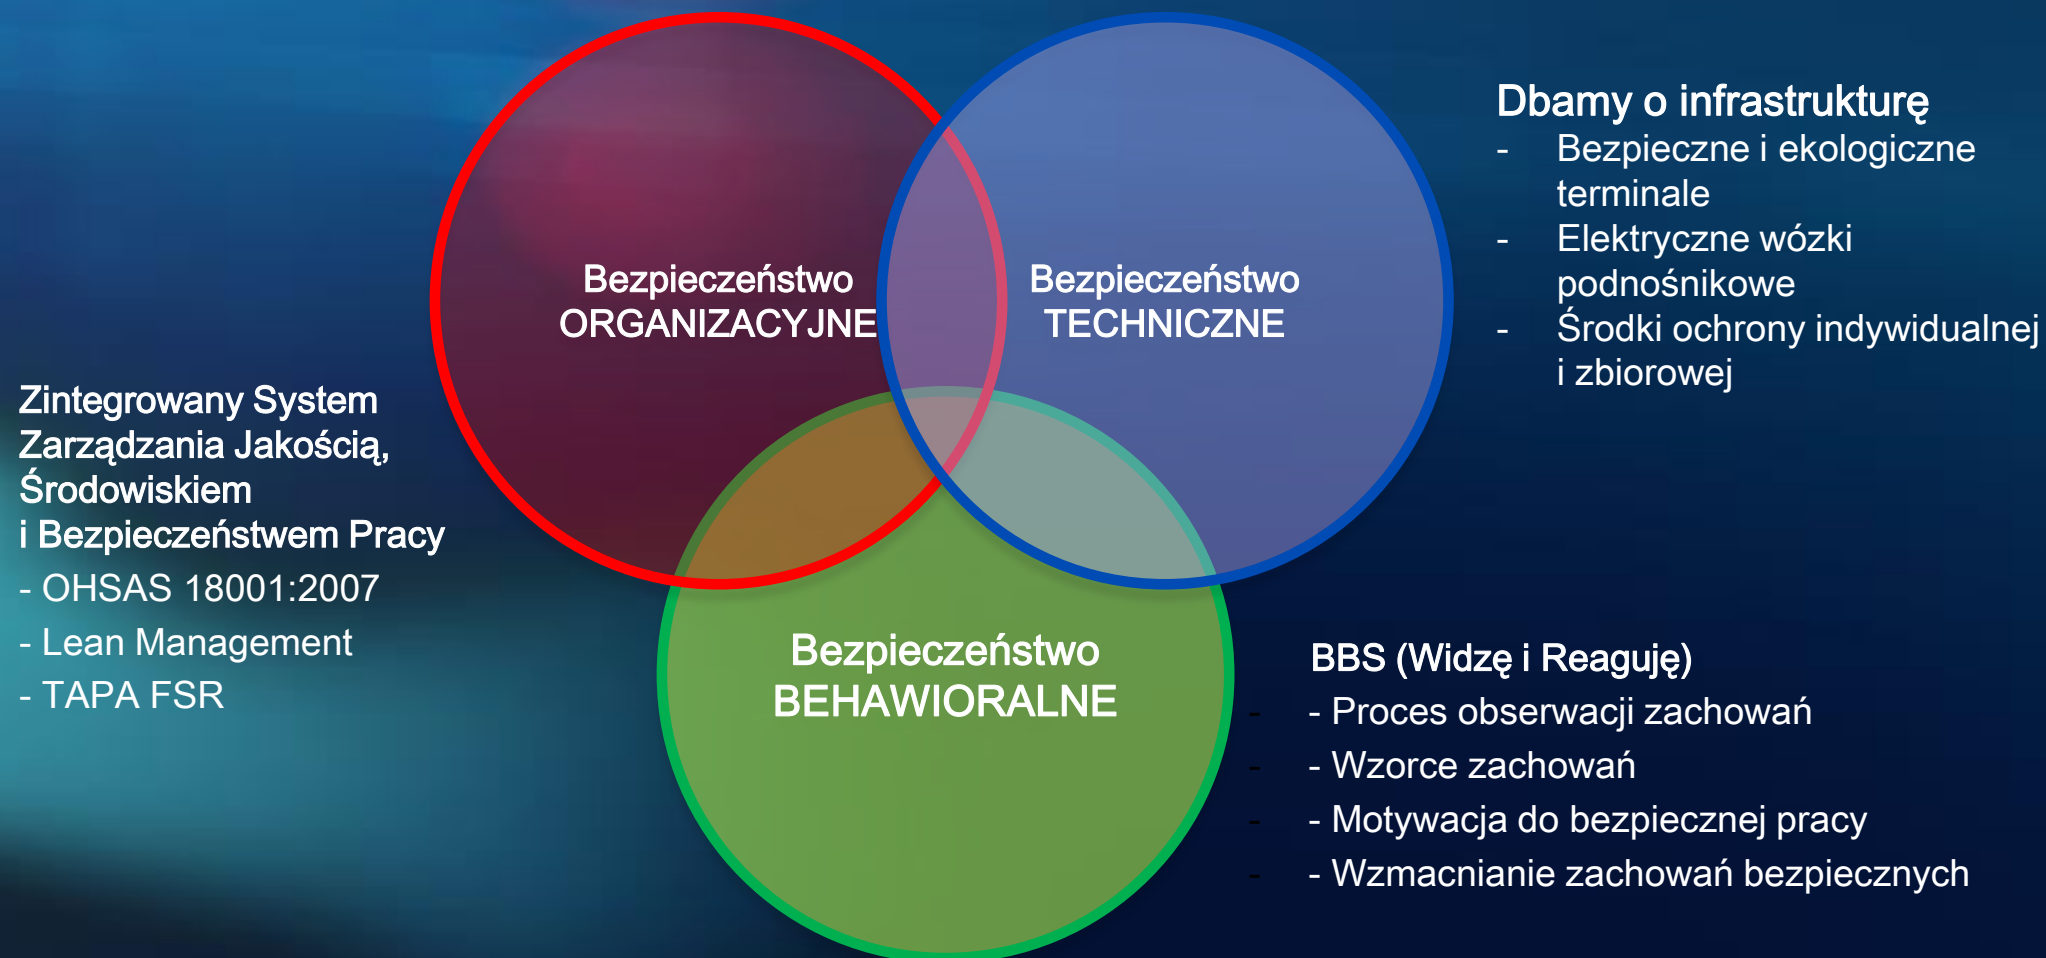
Bezpieczeństwo ORGANIZACYJNE

Bezpieczeństwo TECHNICZNE

Dbamy o infrastrukturę
- Bezpieczne i ekologiczne terminale
- Elektryczne wózki podnośnikowe
- Środki ochrony indywidualnej i zbiorowej

Zintegrowany System Zarządzania Jakością, Środowiskiem i Bezpieczeństwem Pracy
- OHSAS 18001:2007
- Lean Management
- TAPA FSR

Bezpieczeństwo BEHAWIORALNE

BBS (Widzę i Reaguję)
- Proces obserwacji zachowań
- Wzorce zachowań
- Motywacja do bezpiecznej pracy
- Wzmacnianie zachowań bezpiecznych